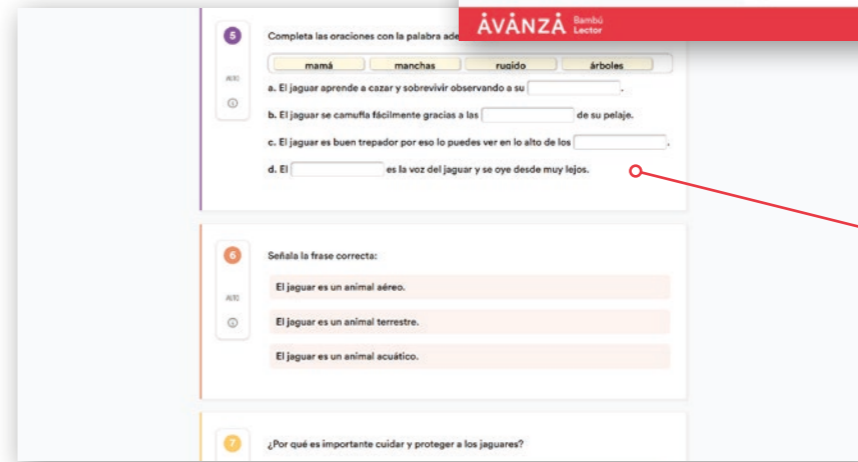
5

Completa las oraciones con la palabra ade

ÁVANZA Bambú Lector

mamá | manchas | rugido | árboles

a. El jaguar aprende a cazar y sobrevivir observando a su [ ].

b. El jaguar se camufla fácilmente gracias a las [ ] de su pelaje.

c. El jaguar es buen trepador por eso lo puedes ver en lo alto de los [ ].

d. El [ ] es la voz del jaguar y se oye desde muy lejos.

6

Señala la frase correcta:

El jaguar es un animal aéreo.

El jaguar es un animal terrestre.

El jaguar es un animal acuático.

7

¿Por qué es importante cuidar y proteger a los jaguares?